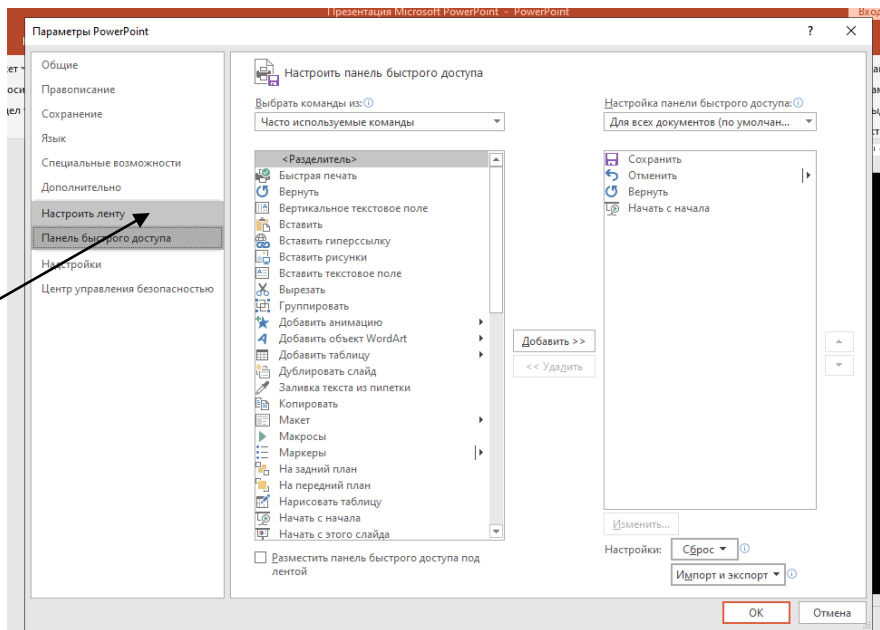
Презентация Microsoft PowerPoint - PowerPoint

Вход

Параметры PowerPoint

?

Общие
Правописание
Сохранение
Язык
Специальные возможности
Дополнительно
Настроить ленту
Панель быстрого доступа
Надстройки
Центр управления безопасностью

Настроить панель быстрого доступа

Выбрать команды из:
Часто используемые команды

<Разделитель>
Быстрая печать
Вернуть
Вертикальное текстовое поле
Вставить
Вставить гиперссылку
Вставить рисунки
Вставить текстовое поле
Вырезать
Группировать
Добавить анимацию
Добавить объект WordArt
Добавить таблицу
Дублировать слайд
Заливка текста из пипетки
Копировать
Макет
Макросы
Маркеры
На задний план
На передний план
Нарисовать таблицу
Начать с начала
Начать с этого слайда

Разместить панель быстрого доступа под лентой

Добавить >>
<< Удалить

Настройка панели быстрого доступа:
Для всех документов (по умолчан...

Сохранить
Отменить
Вернуть
Начать с начала

Изменить...

Настройки: Сброс
Импорт и экспорт

ОК
Отмена